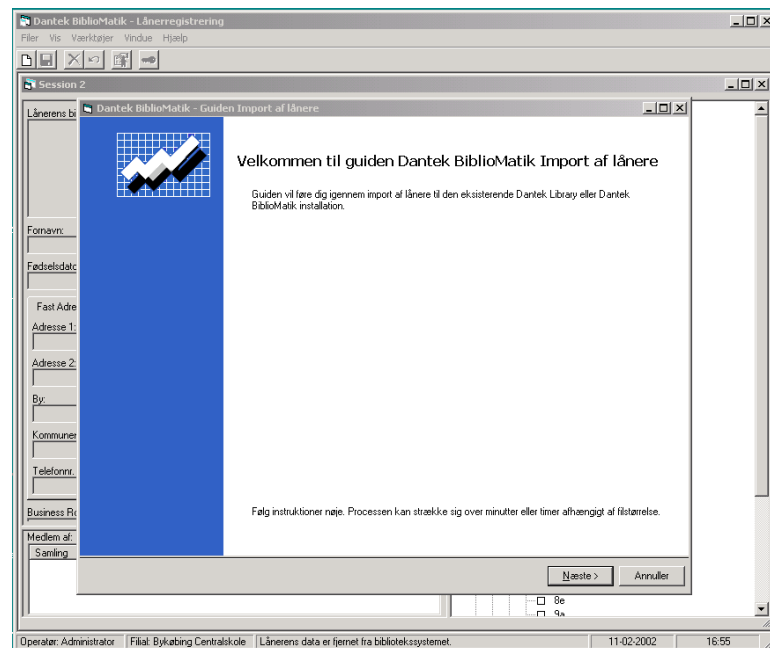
Dantek BiblioMatik - Lånerregistrering
Filer Vis Værktøjer Vindue Hjælp

Session 2

Lånerens bi

Fornavn:

Fødselsdato

Fast Adre

Adresse 1:

Adresse 2:

By:

Kommuner

Telefonnr.

Business Ro

Medlem af:

Samling

Dantek BiblioMatik - Guiden Import af lånere

Velkommen til guiden Dantek BiblioMatik Import af lånere

Guiden vil føre dig igennem import af lånere til den eksisterende Dantek Library eller Dantek BiblioMatik installation.

Følg instruktioner nøje. Processen kan strække sig over minutter eller timer afhængigt af filstørrelse.

Næste >
Annuller

8e
9a

Operatør: Administrator | Filial: Bykøbing Centralskole | Lånerens data er fjernet fra bibliotekssystemet. | 11-02-2002 | 16:55